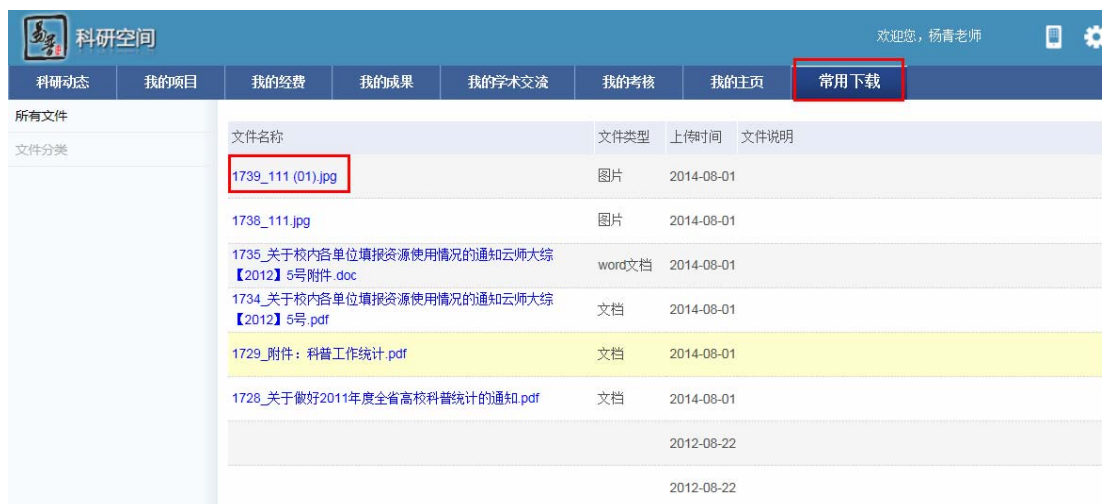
科研空间

欢迎您，杨青老师

科研动态 | 我的项目 | 我的经费 | 我的成果 | 我的学术交流 | 我的考核 | 我的主页 | 常用下载

所有文件
文件分类

| 文件名称 | 文件类型 | 上传时间 | 文件说明 |
|---|---|---|---|
| 1739_111 (01).jpg | 图片 | 2014-08-01 | |
| 1738_111.jpg | 图片 | 2014-08-01 | |
| 1735_关于校内各单位填报资源使用情况的通知云师大综【2012】5号附件.doc | word文档 | 2014-08-01 | |
| 1734_关于校内各单位填报资源使用情况的通知云师大综【2012】5号.pdf | 文档 | 2014-08-01 | |
| 1729_附件：科普工作统计.pdf | 文档 | 2014-08-01 | |
| 1728_关于做好2011年度全省高校科普统计的通知.pdf | 文档 | 2014-08-01 | |
| | | 2012-08-22 | |
| | | 2012-08-22 | |